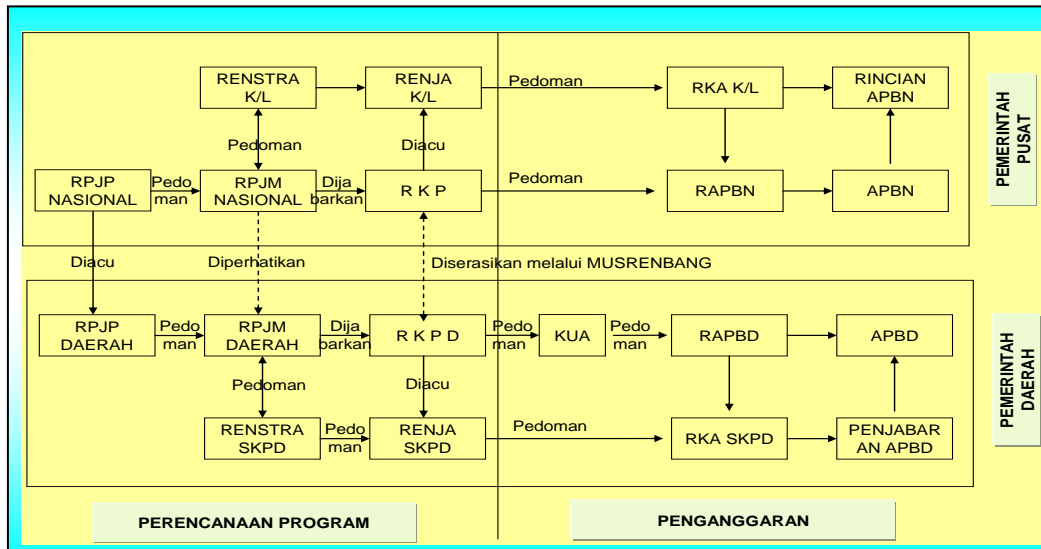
RENSTRA K/L

RENJA K/L

Pedoman

RKA K/L

RINCIAN APBN

PEMERINTAH PUSAT

Pedoman

Diacu

RPJP NASIONAL

Pedoman

RPJM NASIONAL

Dijabarkan

R K P

Pedoman

RAPBN

APBN

Diacu

Diperhatikan

Diserasikan melalui MUSRENBANG

RPJP DAERAH

Pedoman

RPJM DAERAH

Dijabarkan

R K P D

Pedoman

KUA

Pedoman

RAPBD

APBD

PEMERINTAH DAERAH

Pedoman

Diacu

RENSTRA SKPD

Pedoman

RENJA SKPD

Pedoman

RKA SKPD

PENJABARAN APBD

PERENCANAAN PROGRAM

PENGANGGARAN